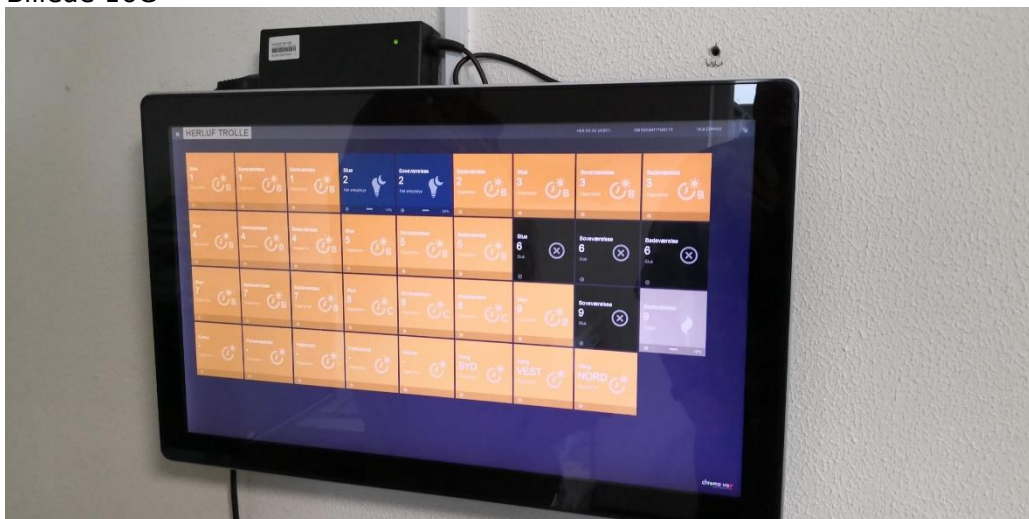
Billede 10C

HERLUF TROLLE

Stue 1 B

Soveværelse 1 B

Badeværelse 1 B

Stue 2

Soveværelse 2

Badeværelse 2 B

Stue 3 B

Soveværelse 3 B

Badeværelse 3 B

Stue 4 B

Soveværelse 4 B

Badeværelse 4 B

Stue 5 B

Soveværelse 5 B

Badeværelse 5 B

Stue 6 Sluk

Soveværelse 6 Sluk

Badeværelse 6 Sluk

Stue 7 B

Soveværelse 7 B

Badeværelse 7 B

Stue 8 C

Soveværelse 8 C

Badeværelse 8 C

Stue 9 B

Soveværelse 9 Sluk

Badeværelse 9

SYD

VEST

NORD

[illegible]